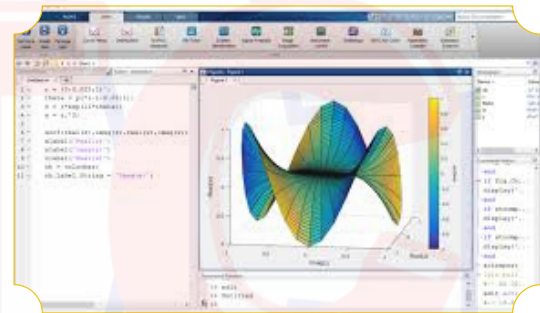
r = (0:0.025:1)';
theta = pi*(-1:0.05:1);
x = r*exp(1i*theta);
w = x.^2;

surf(real(x),imag(x),real(w),imag(w))
xlabel('Real(z)')
ylabel('Imag(z)')
zlabel('Real(w)')
cb = colorbar;
cb.Label.String = 'Imag(w)';

Real(w)
Imag(z)
Real(z)
Imag(w)

>> edit
>> Untitled

end
if ...
display('
end
if ...
display('
end
if ...
display('
end